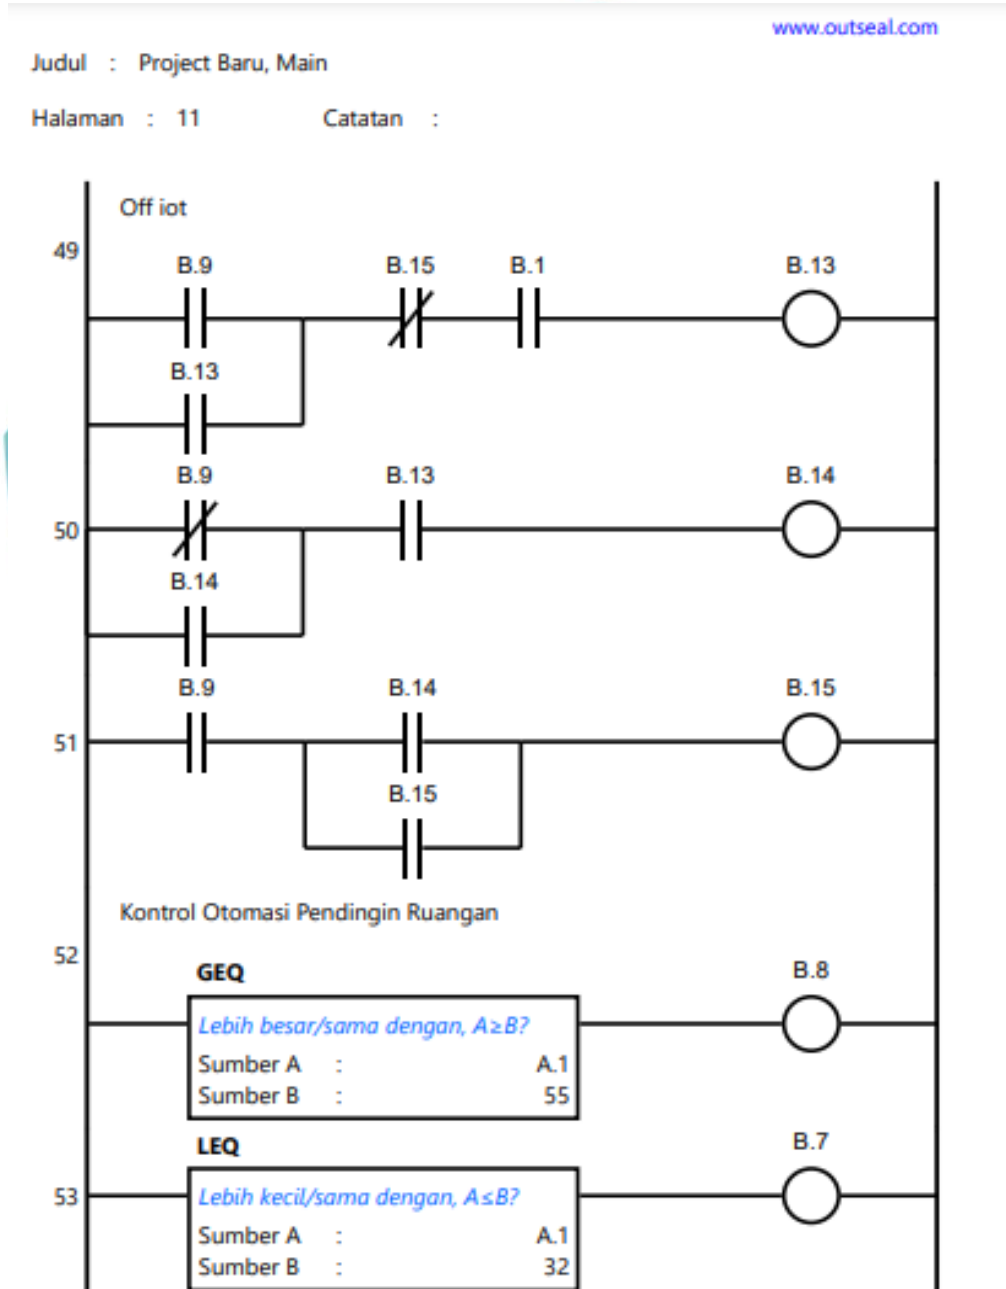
www.outseal.com

Judul : Project Baru, Main

Halaman : 11 Catatan :

Off iot

49

B.9

B.15

B.1

B.13

B.13

B.9

B.13

B.14

50

B.14

B.9

B.14

B.15

51

B.15

Kontrol Otomasi Pendingin Ruangan

52

GEQ

B.8

Lebih besar/sama dengan, A≥B?

Sumber A : A.1

Sumber B : 55

LEQ

B.7

53

Lebih kecil/sama dengan, A≤B?

Sumber A : A.1

Sumber B : 32